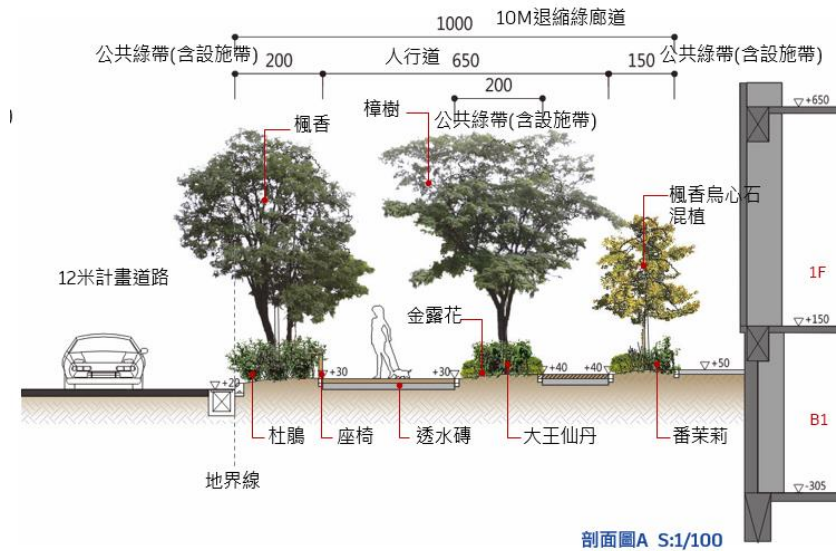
1000 10M退縮綠廊道

公共綠帶(含設施帶) 200 人行道 650 150 公共綠帶(含設施帶)

200

樟樹 公共綠帶(含設施帶)

楓香

▽+650

楓香烏心石混植

12米計畫道路

1F

金露花

▽+150

▽+20 +30 +30 +40 +40 ▽+50

杜鵑 座椅 透水磚 大王仙丹 番茉莉

B1

地界線

▽-305

剖面圖A S:1/100